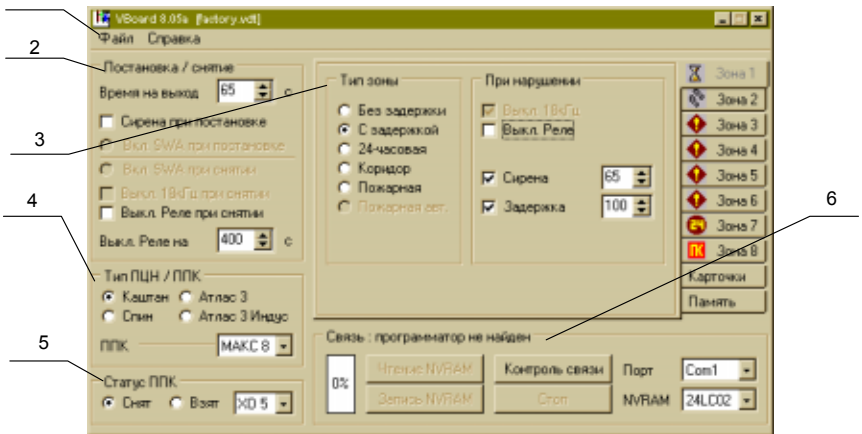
VBoard 8.05a [factory.vdt]

Файл Справка

2

Постановка / снятие

Время на выход 65 с

Сирена при постановке

Вкл. SWA при постановке

Вкл. SWA при снятии

Выкл. 18кГц при снятии

Выкл. Реле при снятии

Выкл. Реле на 400 с

3

Тип зоны

Без задержки

С задержкой

24-часовая

Коридор

Пожарная

Пожарная сет.

При нарушении

Выкл. 18кГц

Выкл. Реле

Сирена 65

Задержка 100

Зона 1

Зона 2

Зона 3

Зона 4

Зона 5

Зона 6

Зона 7

ПК Зона 8

Карточки

Память

4

Тип ПЦН / ППК

Каштан Атлас 3

Спин Атлас 3 Индус

ППК МАКС 8

6

Связь : программатор не найден

5

Статус ППК

Снят Взят XD 5

0%

Чтение NVRAM

Запись NVRAM

Контроль связи

Стоп

Порт Com1

NVRAM 24LC02